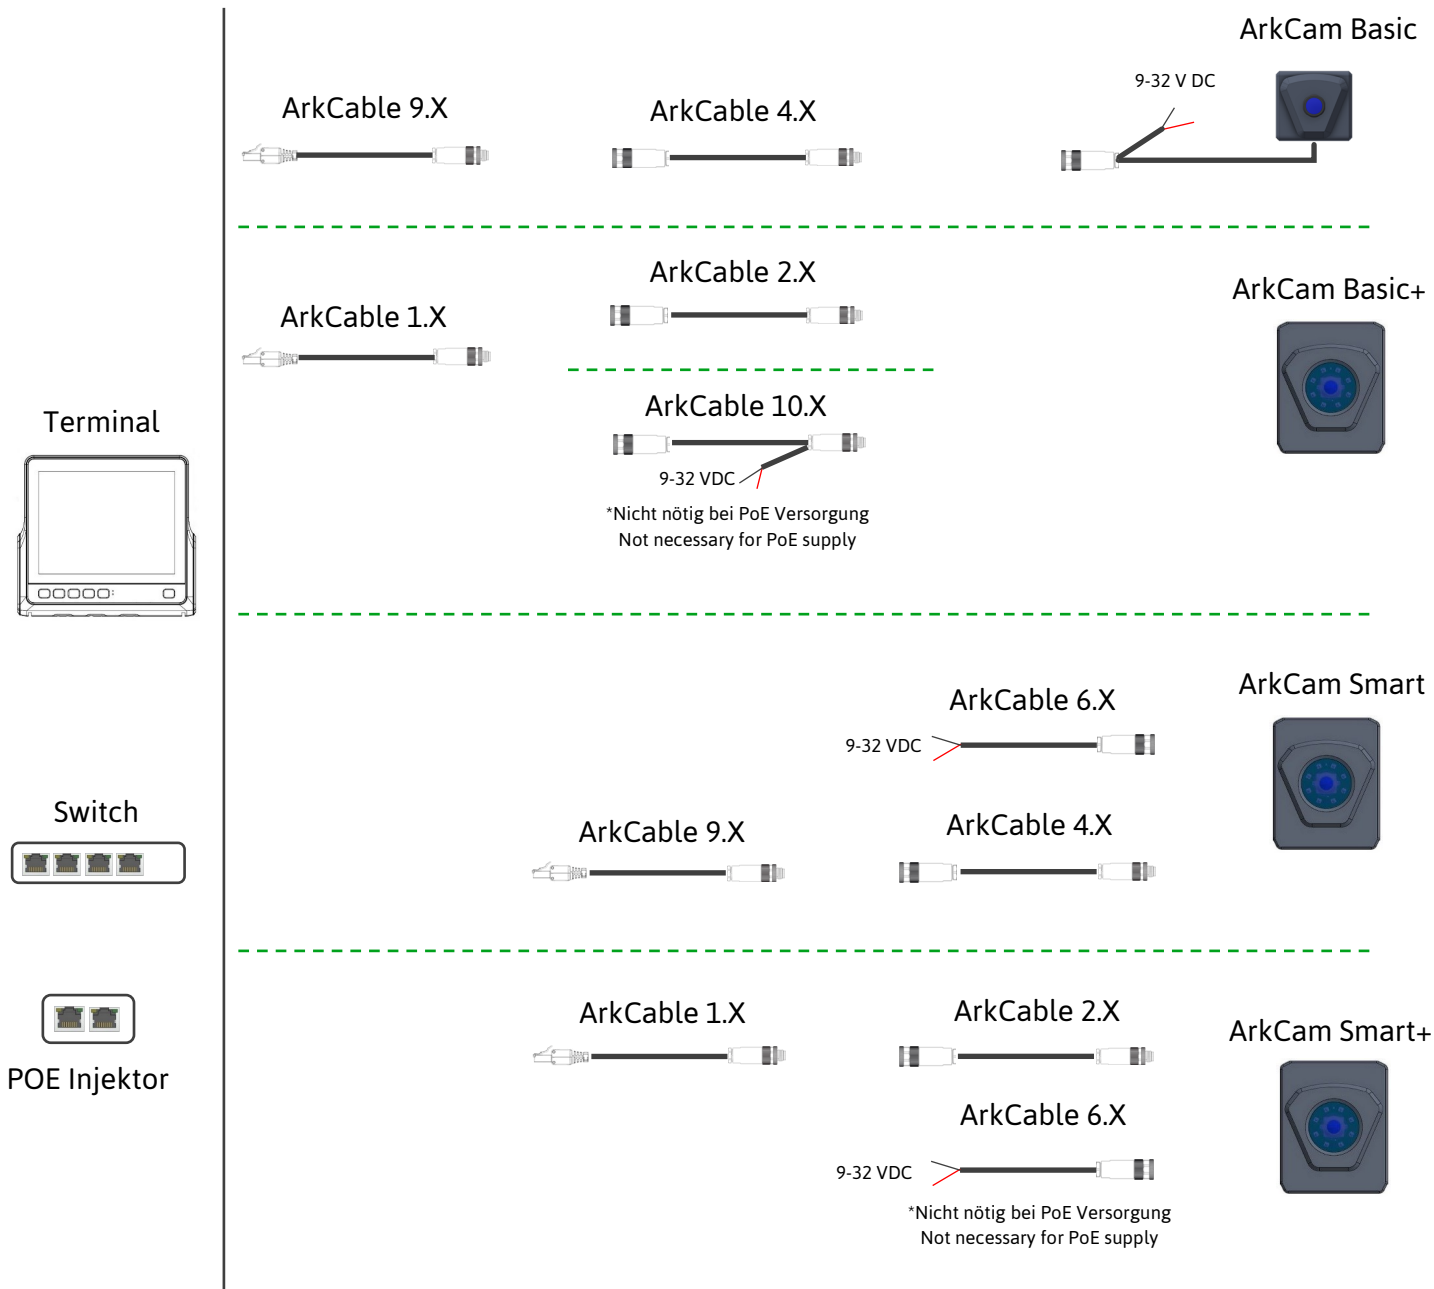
Terminal

Switch

POE Injektor

ArkCable 9.X

ArkCable 4.X

9-32 V DC

ArkCam Basic

ArkCable 1.X

ArkCable 2.X

ArkCable 10.X

9-32 VDC

*Nicht nötig bei PoE Versorgung
Not necessary for PoE supply

ArkCam Basic+

ArkCable 6.X

9-32 VDC

ArkCam Smart

ArkCable 9.X

ArkCable 4.X

ArkCable 1.X

ArkCable 2.X

ArkCam Smart+

ArkCable 6.X

9-32 VDC

*Nicht nötig bei PoE Versorgung
Not necessary for PoE supply